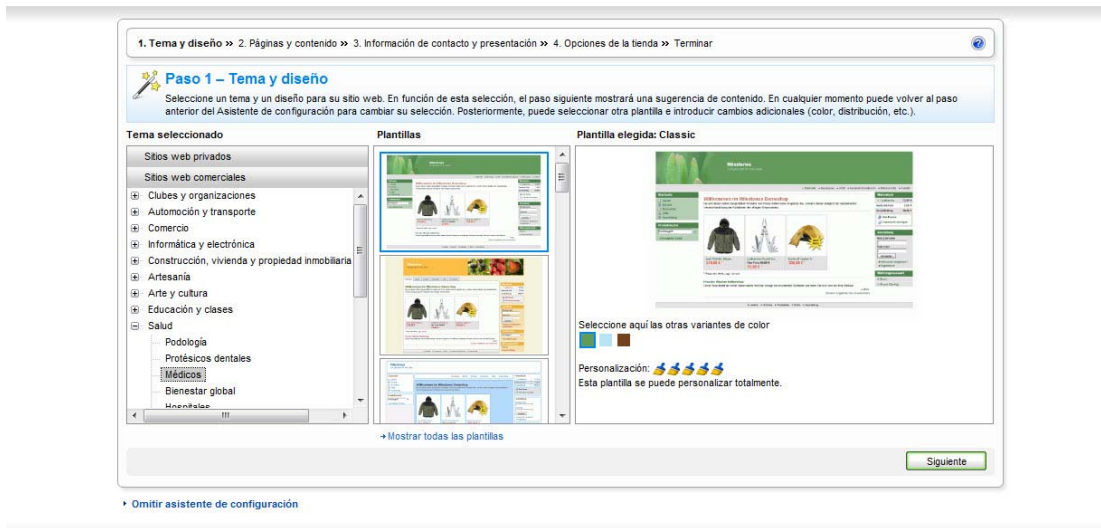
1. Tema y diseño » 2. Páginas y contenido » 3. Información de contacto y presentación » 4. Opciones de la tienda » Terminar

Paso 1 – Tema y diseño

Seleccione un tema y un diseño para su sitio web. En función de esta selección, el paso siguiente mostrará una sugerencia de contenido. En cualquier momento puede volver al paso anterior del Asistente de configuración para cambiar su selección. Posteriormente, puede seleccionar otra plantilla e introducir cambios adicionales (color, distribución, etc.).

Tema seleccionado

Sitios web privados

Sitios web comerciales

Clubes y organizaciones
Automoción y transporte
Comercio
Informática y electrónica
Construcción, vivienda y propiedad inmobiliaria
Artesanía
Arte y cultura
Educación y clases
Salud
Podología
Protésicos dentales
Médicos
Bienestar global
Hospitales

Plantillas

Plantilla elegida: Classic

Seleccione aquí las otras variantes de color

Personalización:
Esta plantilla se puede personalizar totalmente.

Mostrar todas las plantillas

Siguiente

Omitir asistente de configuración